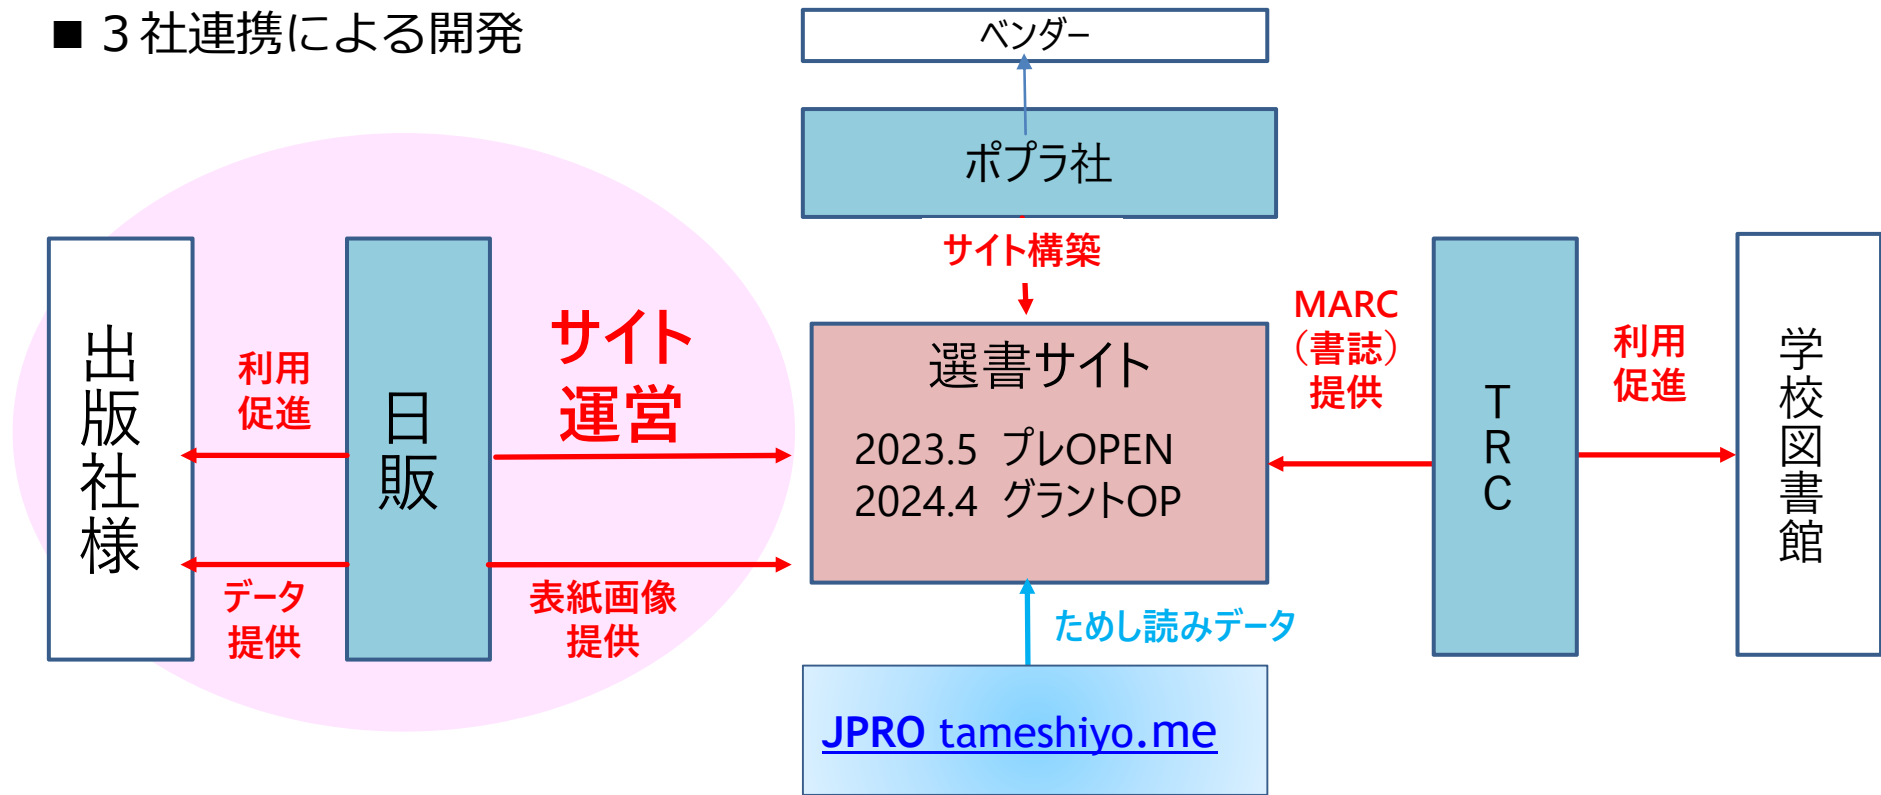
■ 3 社連携による開発

ベンダー

ポプラ社

サイト構築

出版社様

利用促進

データ提供

日販

サイト運営

表紙画像提供

選書サイト

2023.5 プレOPEN
2024.4 グラントOP

MARC（書誌）提供

TRC

利用促進

学校図書館

ためし読みデータ

JPRO tameshiyo.me